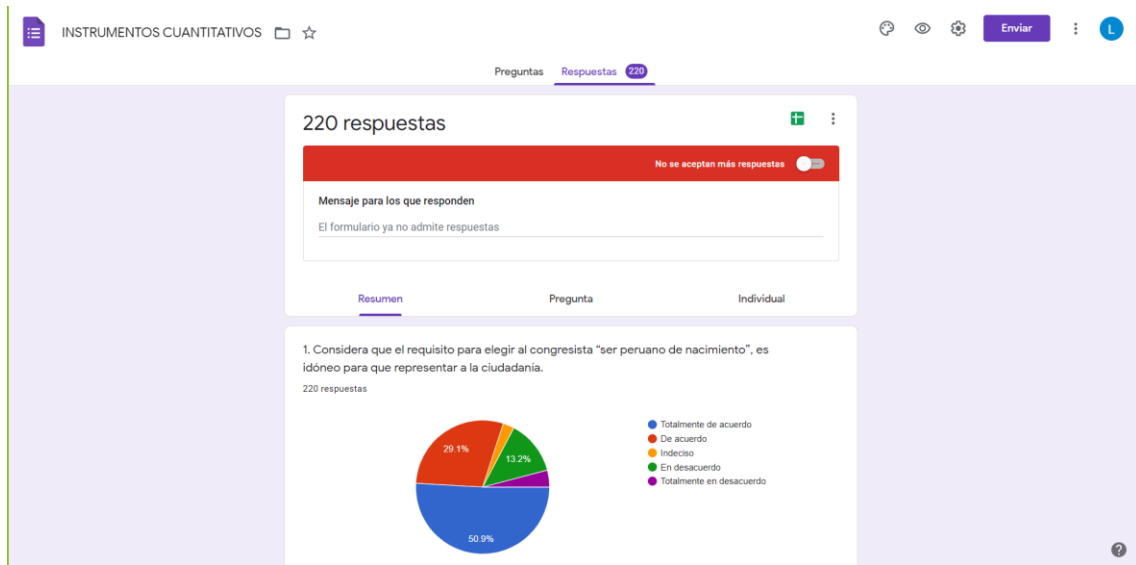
INSTRUMENTOS CUANTITATIVOS

Enviar

L

Preguntas Respuestas 220

220 respuestas

No se aceptan más respuestas

Mensaje para los que responden

El formulario ya no admite respuestas

Resumen Pregunta Individual

1. Considera que el requisito para elegir al congresista "ser peruano de nacimiento", es idóneo para que representar a la ciudadanía.

220 respuestas

29.1%

13.2%

50.9%

Totalmente de acuerdo
De acuerdo
Indeciso
En desacuerdo
Totalmente en desacuerdo

?